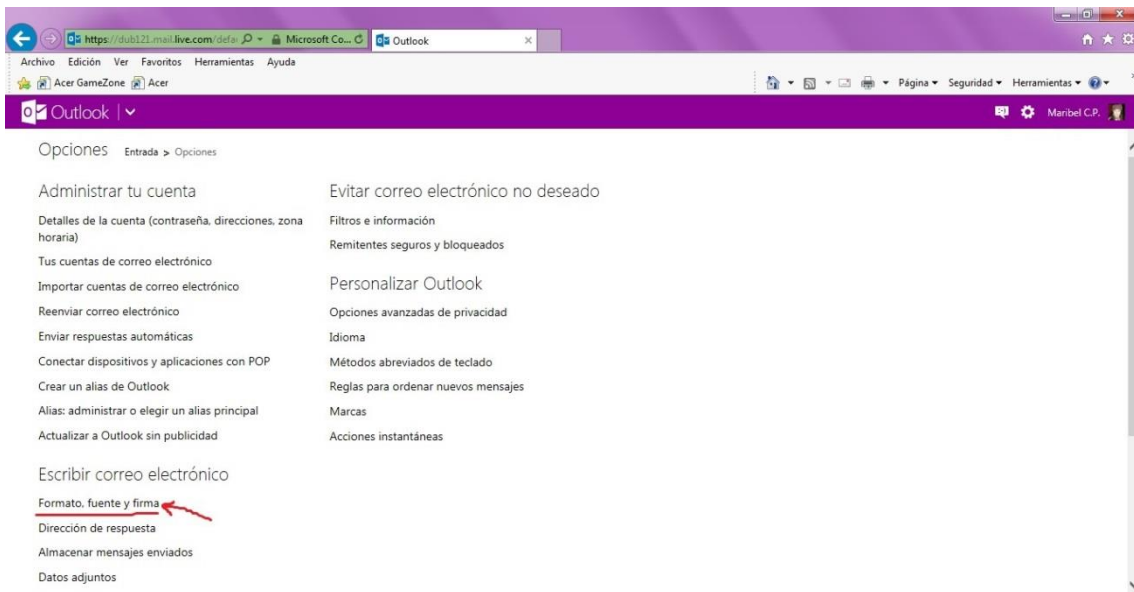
https://dub121.mail.live.com/defa Microsoft Co... Outlook

Archivo Edición Ver Favoritos Herramientas Ayuda

Acer GameZone Acer

Página ▾ Seguridad ▾ Herramientas ▾

Outlook

Maribel C.P.

Opciones Entrada > Opciones

Administrar tu cuenta

Detalles de la cuenta (contraseña, direcciones, zona horaria)

Tus cuentas de correo electrónico

Importar cuentas de correo electrónico

Reenviar correo electrónico

Enviar respuestas automáticas

Conectar dispositivos y aplicaciones con POP

Crear un alias de Outlook

Alias: administrar o elegir un alias principal

Actualizar a Outlook sin publicidad

Escribir correo electrónico

Formato, fuente y firma

Dirección de respuesta

Almacenar mensajes enviados

Datos adjuntos

Evitar correo electrónico no deseado

Filtros e información

Remitentes seguros y bloqueados

Personalizar Outlook

Opciones avanzadas de privacidad

Idioma

Métodos abreviados de teclado

Reglas para ordenar nuevos mensajes

Marcas

Acciones instantáneas